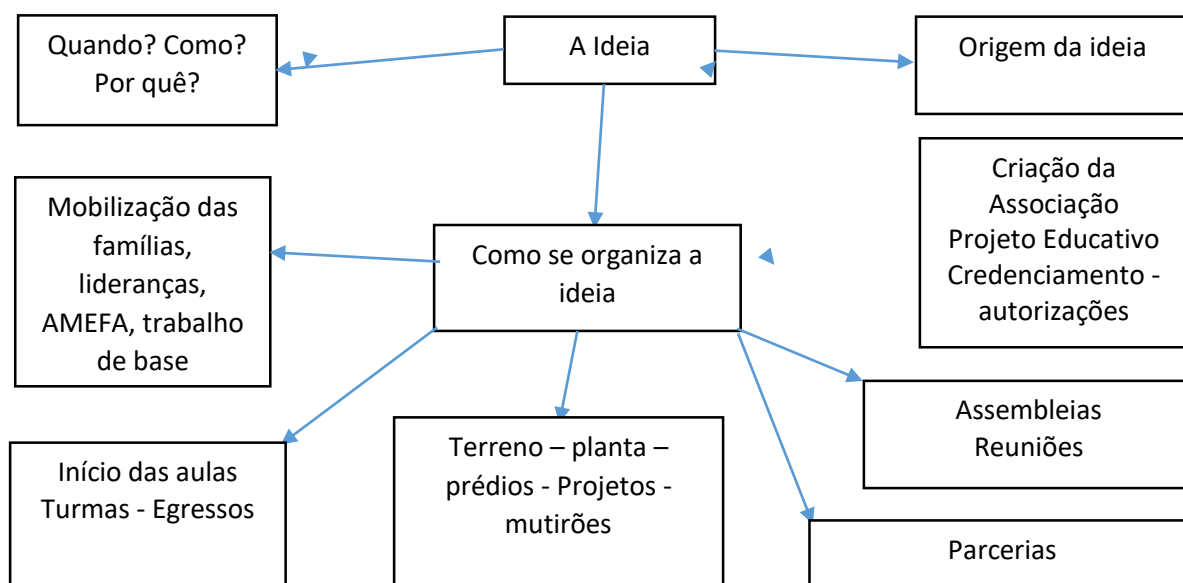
Quando? Como? Por quê?

A Ideia

Origem da ideia

Criação da Associação
Projeto Educativo
Credenciamento - autorizações

Mobilização das famílias, lideranças, AMEFA, trabalho de base

Como se organiza a ideia

Assembleias
Reuniões

Início das aulas
Turmas - Egressos

Terreno – planta – prédios - Projetos - mutirões

Parcerias